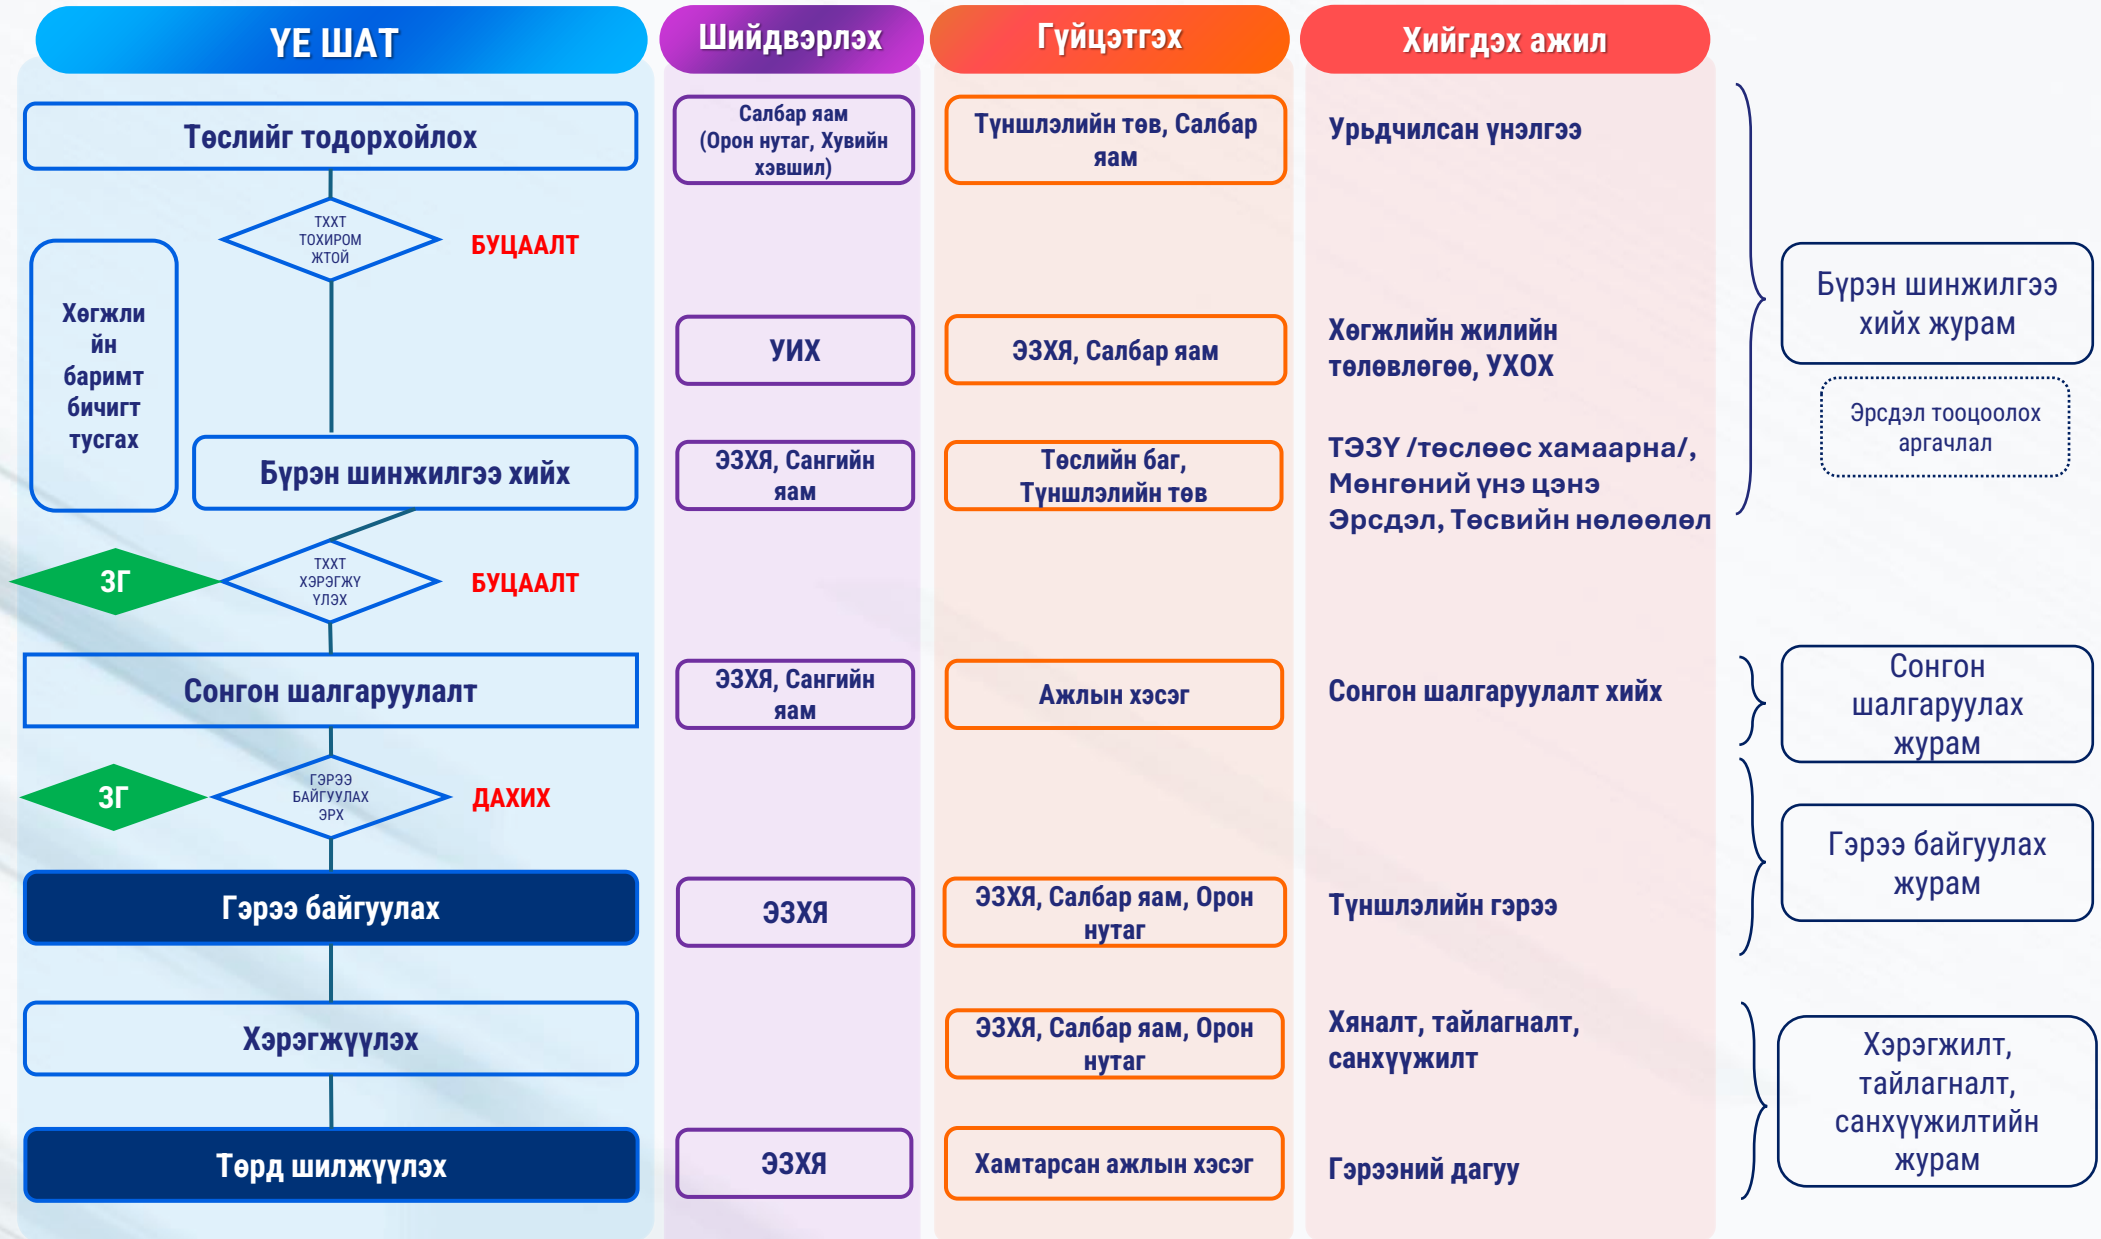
ҮЕ ШАТ

Шийдвэрлэх

Гүйцэтгэх

Хийгдэх ажил

Төслийг тодорхойлох

Салбар яам (Орон нутаг, Хувийн хэвшил)

Түншлэлийн төв, Салбар яам

Урьдчилсан үнэлгээ

ТХХТ ТОХИРОМЖТОЙ

БУЦААЛТ

Хөгжлийн баримт бичигт тусгах

УИХ

ЭЗХЯ, Салбар яам

Хөгжлийн жилийн төлөвлөгөө, УХОХ

Бүрэн шинжилгээ хийх журам

Эрсдэл тооцоолох аргачлал

Бүрэн шинжилгээ хийх

ЭЗХЯ, Сангийн яам

Төслийн баг, Түншлэлийн төв

ТЭЗҮ /төслөөс хамаарна/, Мөнгөний үнэ цэнэ Эрсдэл, Төсвийн нөлөөлөл

ЗГ

ТХХТ ХЭРЭГЖҮҮЛЭХ

БУЦААЛТ

Сонгон шалгаруулалт

ЭЗХЯ, Сангийн яам

Ажлын хэсэг

Сонгон шалгаруулалт хийх

Сонгон шалгаруулах журам

ЗГ

ГЭРЭЭ БАЙГУУЛАХ ЭРХ

ДАХИХ

Гэрээ байгуулах журам

Гэрээ байгуулах

ЭЗХЯ

ЭЗХЯ, Салбар яам, Орон нутаг

Түншлэлийн гэрээ

Хэрэгжүүлэх

ЭЗХЯ, Салбар яам, Орон нутаг

Хяналт, тайлагналт, санхүүжилт

Хэрэгжилт, тайлагналт, санхүүжилтийн журам

Төрд шилжүүлэх

ЭЗХЯ

Хамтарсан ажлын хэсэг

Гэрээний дагуу